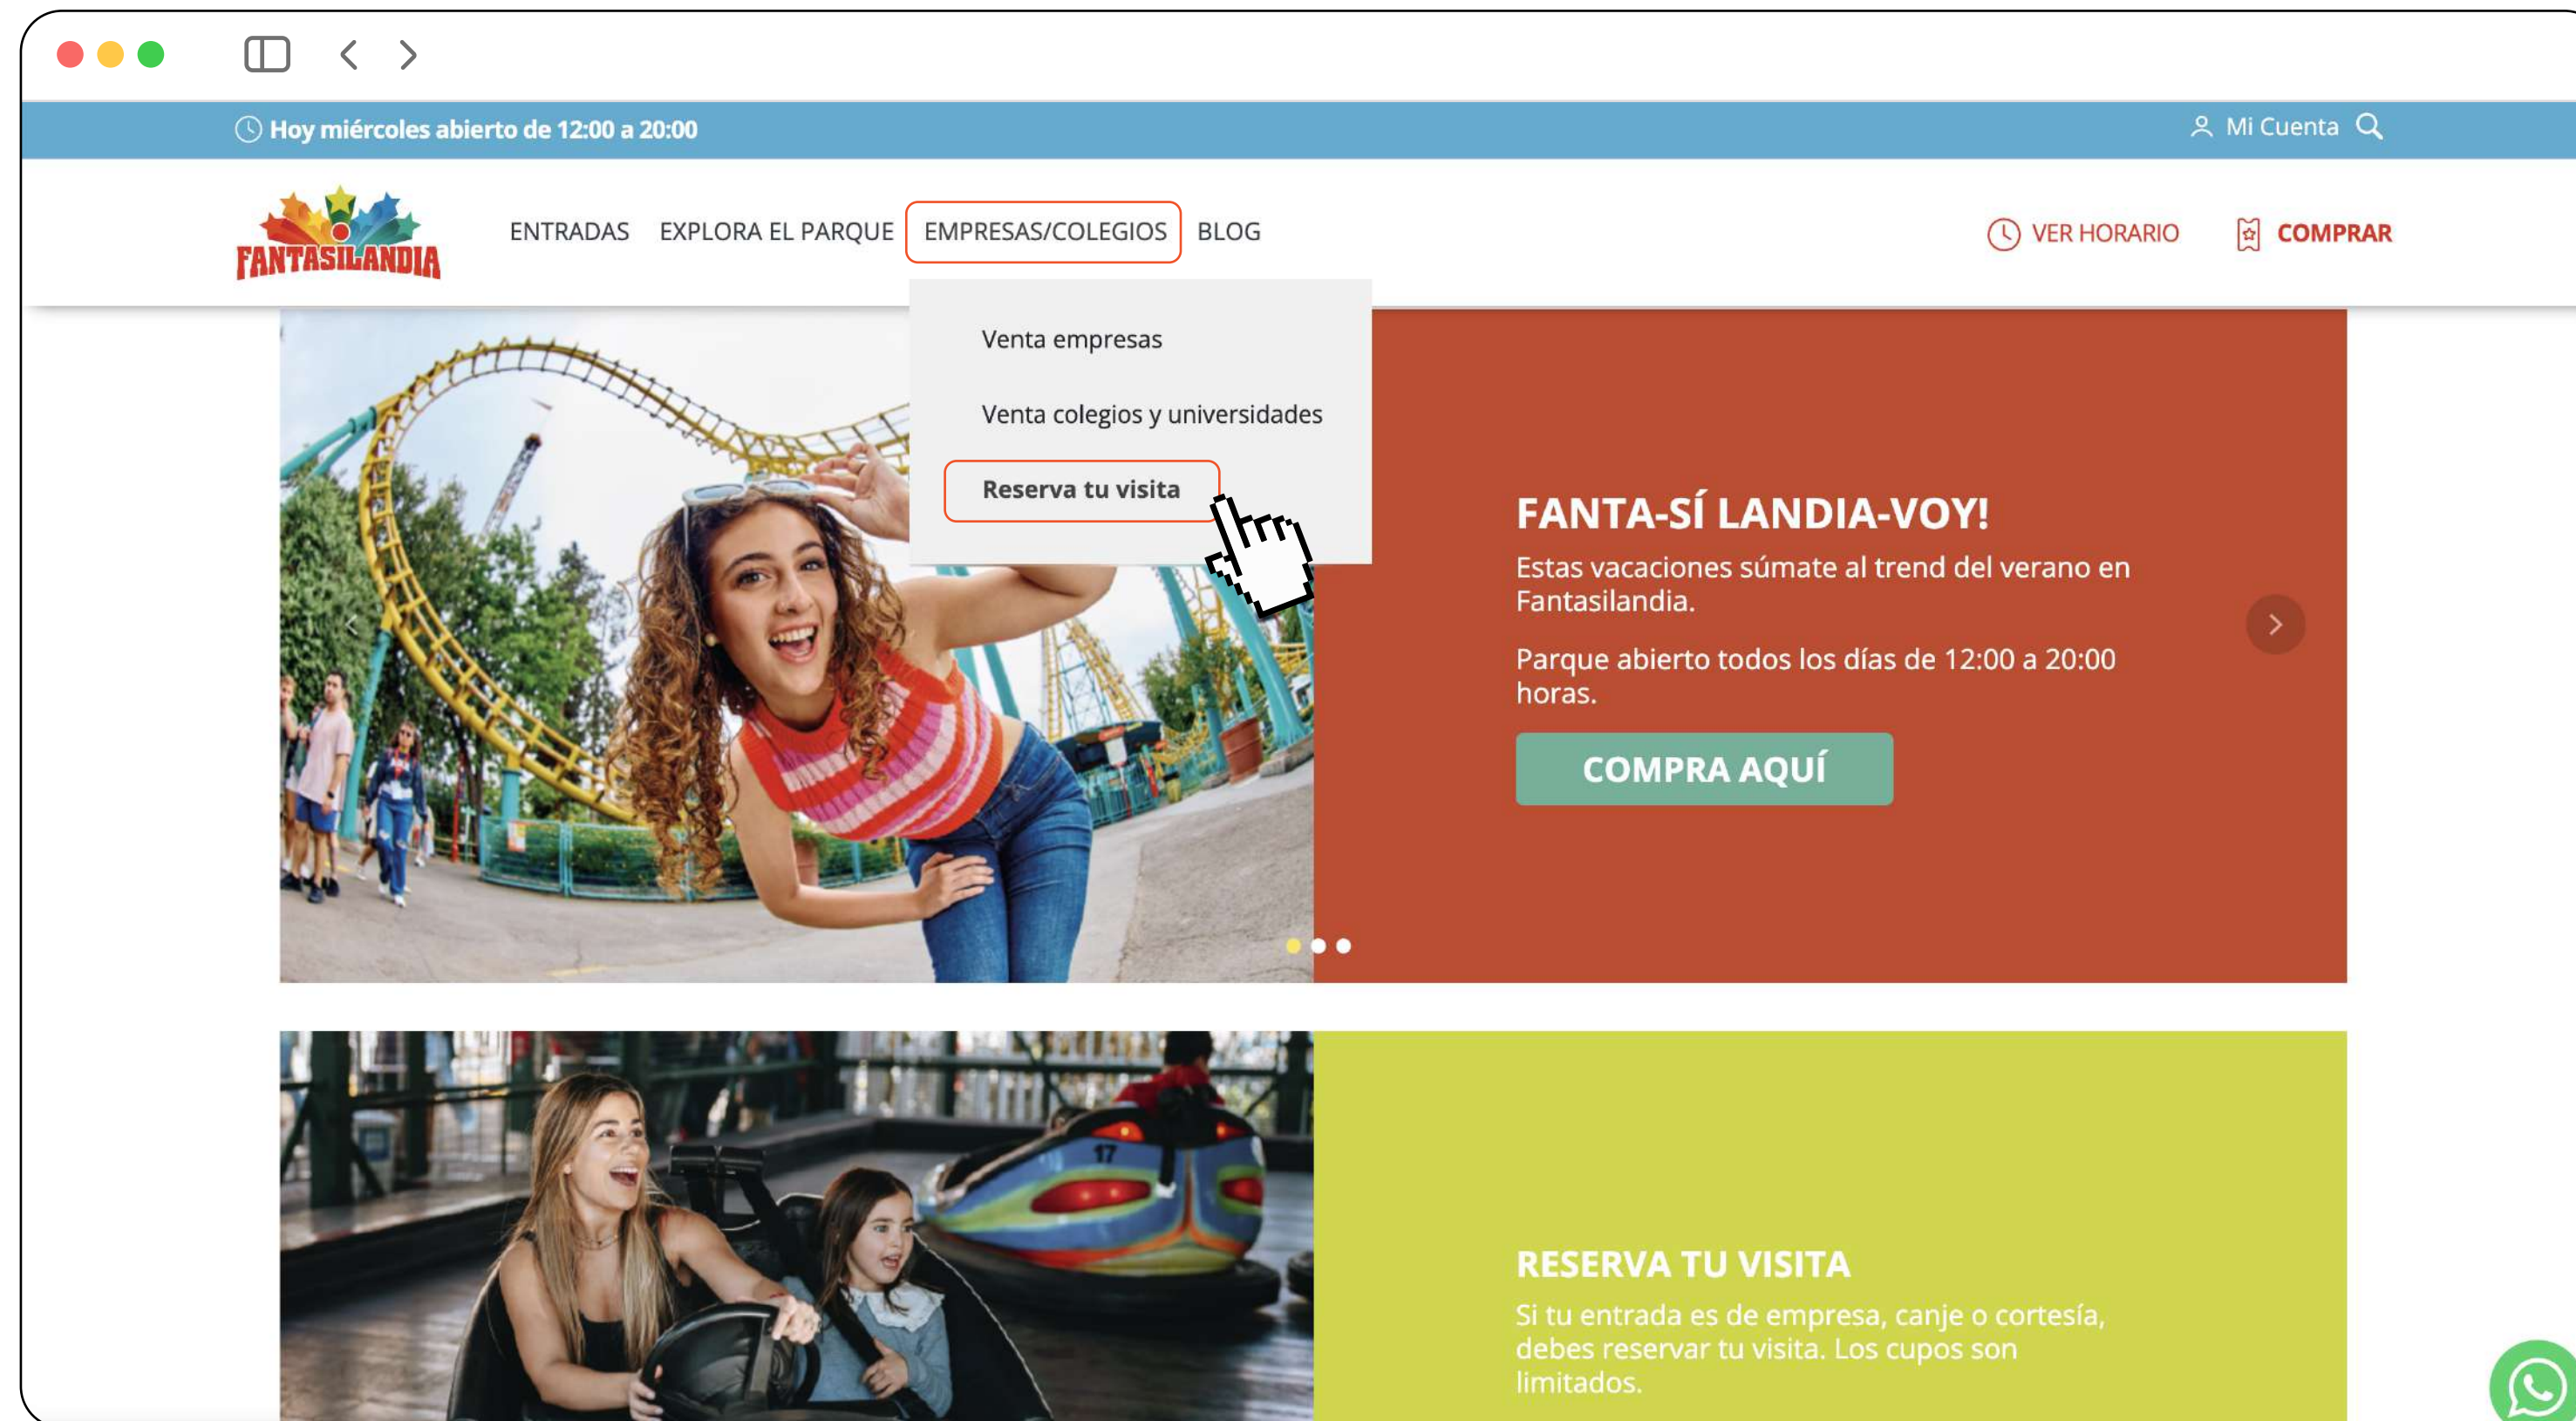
Hoy miércoles abierto de 12:00 a 20:00

Mi Cuenta

FANTASILANDIA

ENTRADAS EXPLORA EL PARQUE EMPRESAS/COLEGIOS BLOG

VER HORARIO COMPRAR

Venta empresas

Venta colegios y universidades

Reserva tu visita

FANTA-SÍ LANDIA-VOY!

Estas vacaciones súmate al trend del verano en Fantasilandia.

Parque abierto todos los días de 12:00 a 20:00 horas.

COMPRA AQUÍ

17

RESERVA TU VISITA

Si tu entrada es de empresa, canje o cortesía, debes reservar tu visita. Los cupos son limitados.